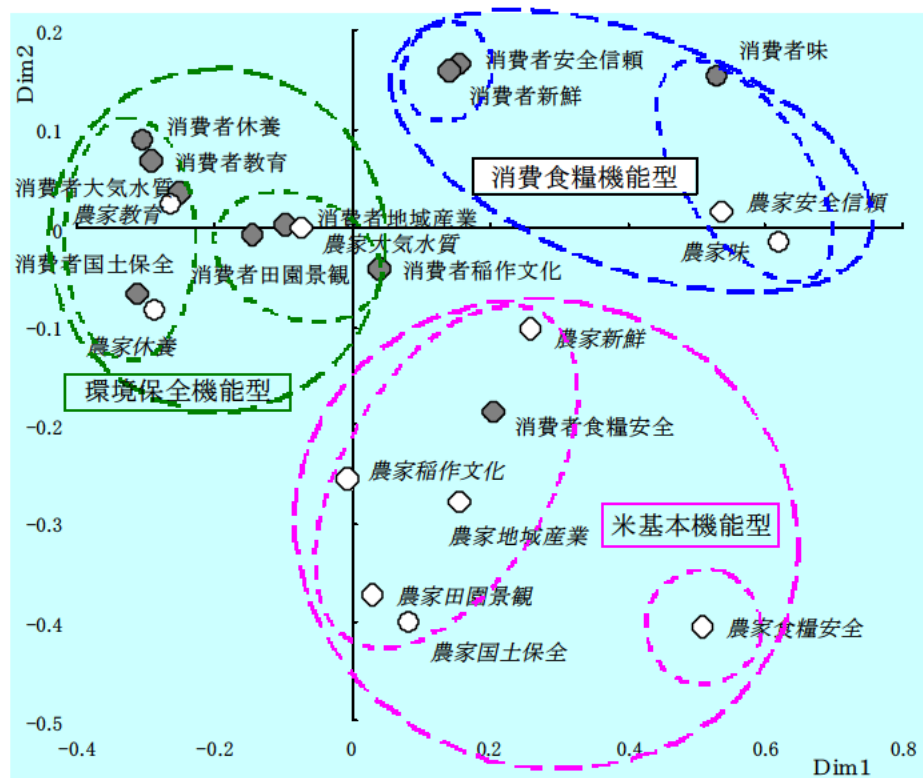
Dim2

0.2
0.1
0
-0.1
-0.2
-0.3
-0.4
-0.5

-0.4
-0.2
0
0.2
0.4
0.6
0.8
Dim1

消費者安全信頼
消費者新鮮
消費者味
消費食糧機能型
農家安全信頼
農家味
消費者休養
消費者教育
消費者大気水質
農家教育
消費者地域産業
農家大気水質
消費者国土保全
消費者田園景観
消費者稲作文化
農家休養
環境保全機能型
農家新鮮
消費者食糧安全
農家稲作文化
農家地域産業
米基本機能型
農家田園景観
農家国土保全
農家食糧安全